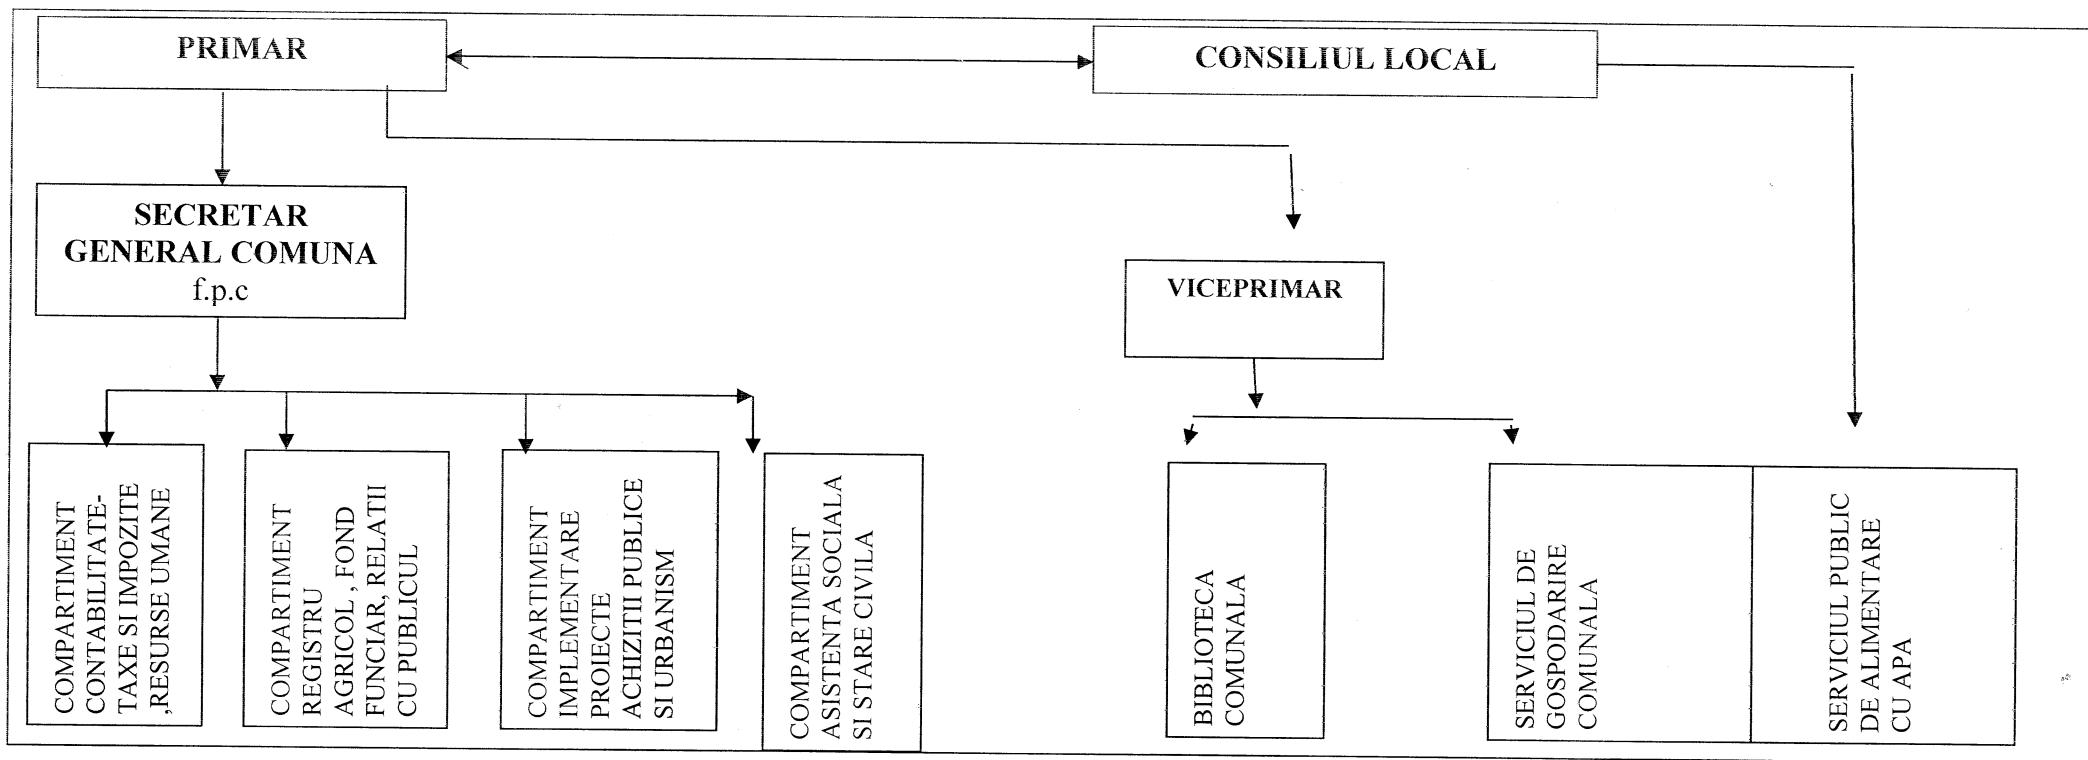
PRIMAR

CONSILIUL LOCAL

SECRETAR GENERAL COMUNA f.p.c

VICEPRIMAR

COMPARTIMENT CONTABILITATE-TAXE SI IMPOZITE ,RESURSE UMANE

COMPARTIMENT REGISTRU AGRICOL , FOND FUNCIAR, RELATII CU PUBLICUL

COMPARTIMENT IMPLEMENTARE PROIECTE ACHIZITII PUBLICE SI URBANISM

COMPARTIMENT ASISTENTA SOCIALA SI STARE CIVILA

BIBLIOTECA COMUNALA

SERVICIUL DE GOSPODARIRE COMUNALA

SERVICIUL PUBLIC DE ALIMENTARE CU APA